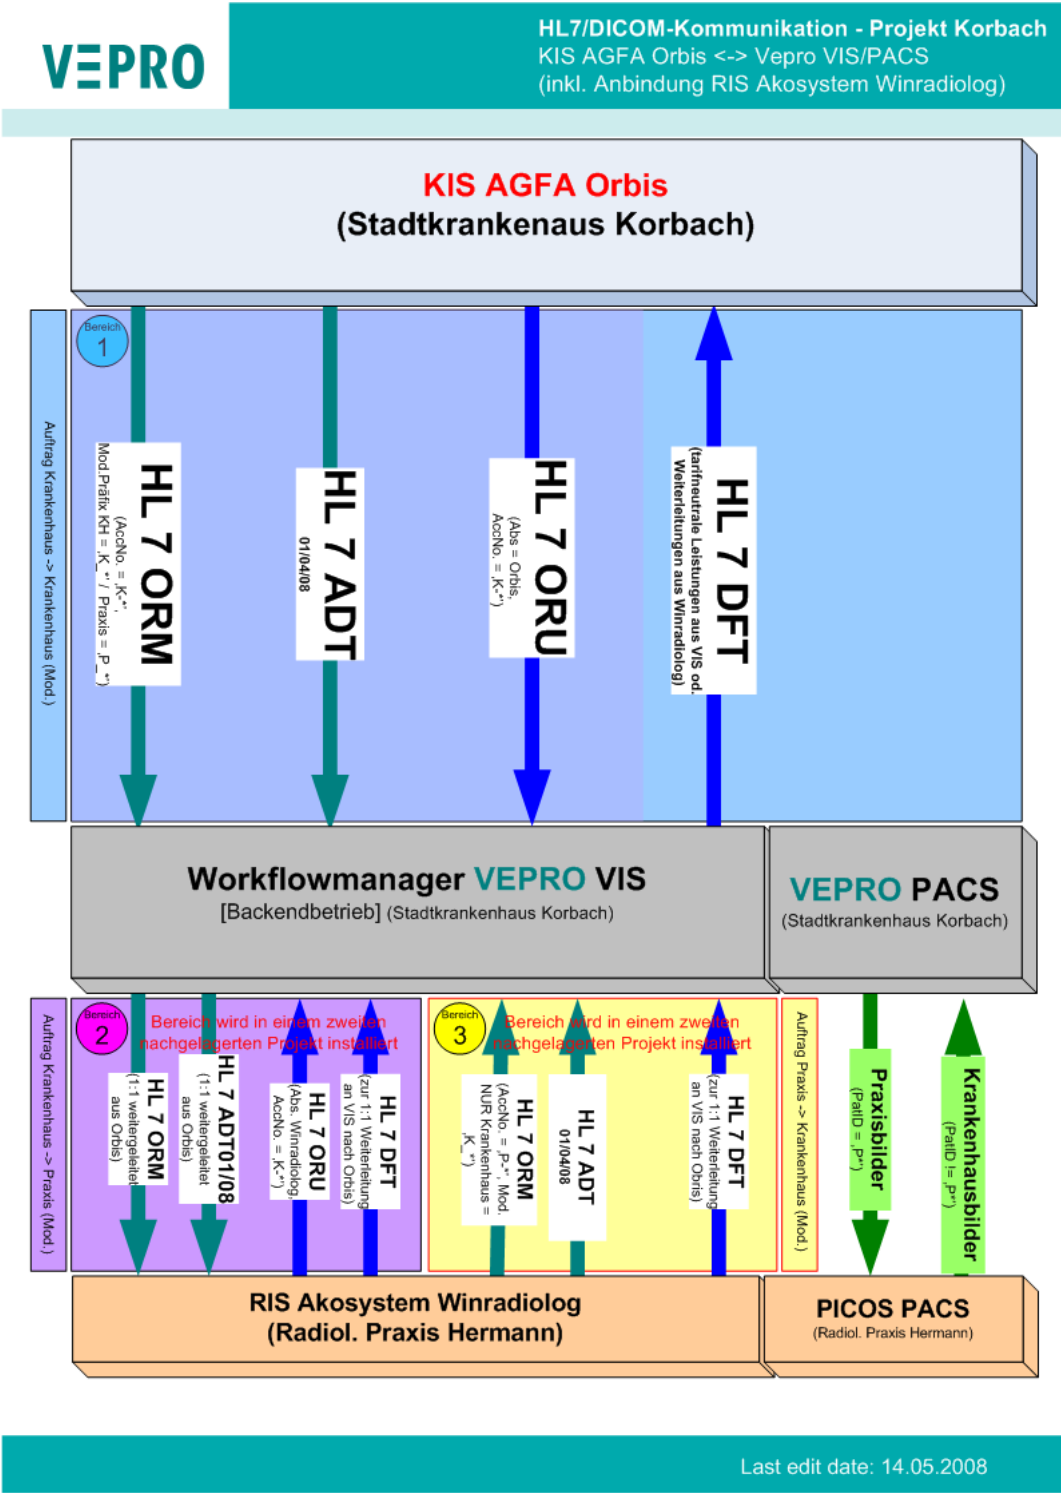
VEPRO

HL7/DICOM-Kommunikation - Projekt Korbach
KIS AGFA Orbis <-> Vepro VIS/PACS
(inkl. Anbindung RIS Akosystem Winradiolog)

KIS AGFA Orbis
(Stadtkrankenaus Korbach)

Auftrag Krankenhaus -> Krankenhaus (Mod.)

Bereich 1

HL 7 ORM
(AccNo. = „K-*",
Mod.Präfix KH = „K_*" / Praxis = „P_*")

HL 7 ADT
01/04/08

HL 7 ORU
(Abs = Orbis,
AccNo. = „K-*")

HL 7 DFT
(tarifneutrale Leistungen aus VIS od.
Weiterleitungen aus Winradiolog)

Workflowmanager VEPRO VIS
[Backendbetrieb] (Stadtkrankenhaus Korbach)

VEPRO PACS
(Stadtkrankenhaus Korbach)

Auftrag Krankenhaus -> Praxis (Mod.)

Bereich 2

Bereich wird in einem zweiten nachgelagerten Projekt installiert

HL 7 ORM
(1:1 weitergeleitet aus Orbis)

HL 7 ADT01/08
(1:1 weitergeleitet aus Orbis)

HL 7 ORU
(Abs. Winradiolog, AccNo. = „K-*")

HL 7 DFT
(zur 1:1 Weiterleitung an VIS nach Orbis)

Bereich 3

Bereich wird in einem zweiten nachgelagerten Projekt installiert

HL 7 ORM
(AccNo. = „P-*", Mod. NUR Krankenhaus = „K_*")

HL 7 ADT
01/04/08

HL 7 DFT
(zur 1:1 Weiterleitung an VIS nach Orbis)

Auftrag Praxis -> Krankenhaus (Mod.)

Praxisbilder
(PatID = „P*")

Krankenhausbilder
(PatID != „P*")

RIS Akosystem Winradiolog
(Radiol. Praxis Hermann)

PICOS PACS
(Radiol. Praxis Hermann)

Last edit date: 14.05.2008